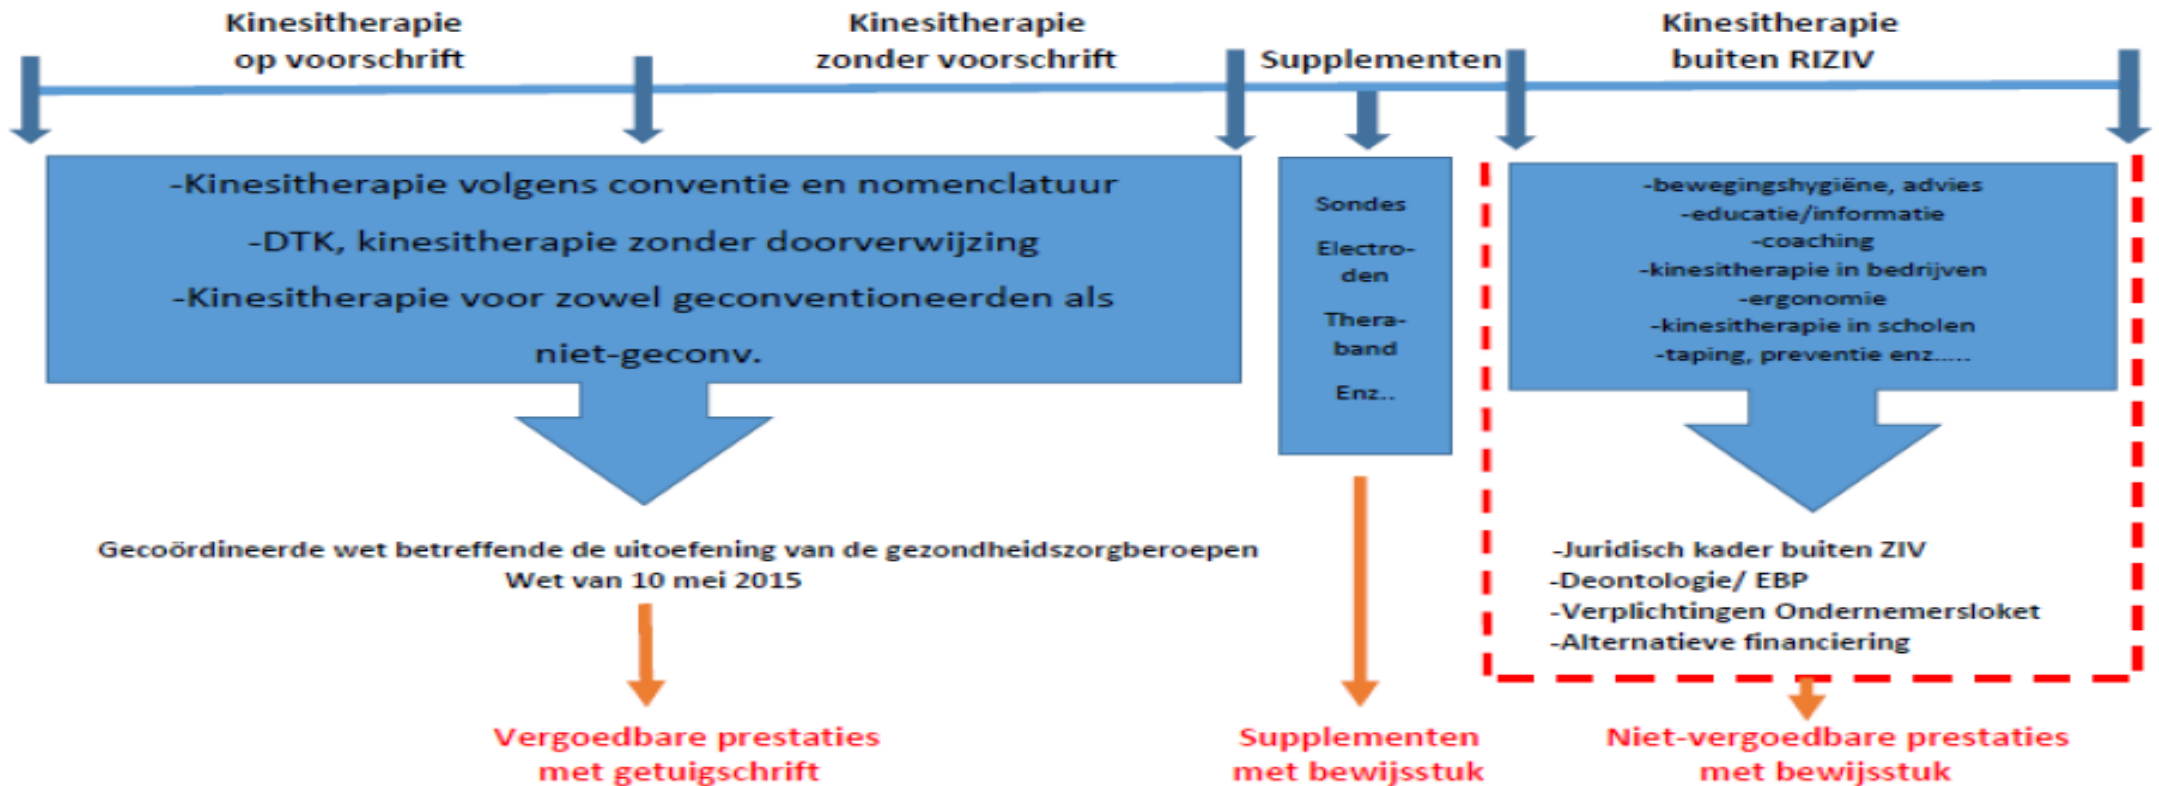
Kinesitherapie op voorschrift

Kinesitherapie zonder voorschrift

Supplementen

Kinesitherapie buiten RIZIV

-Kinesitherapie volgens conventie en nomenclatuur
-DTK, kinesitherapie zonder doorverwijzing
-Kinesitherapie voor zowel geconventioneerden als niet-geconv.

Sondes
Electroden
Theraband
Enz..

-bewegingshygiëne, advies
-educatie/informatie
-coaching
-kinesitherapie in bedrijven
-ergonomie
-kinesitherapie in scholen
-taping, preventie enz.....

Gecoördineerde wet betreffende de uitoefening van de gezondheidszorgberoepen
Wet van 10 mei 2015

-Juridisch kader buiten ZIV
-Deontologie/ EBP
-Verplichtingen Ondernemersloket
-Alternatieve financiering

Vergoedbare prestaties met getuigschrift

Supplementen met bewijsstuk

Niet-vergoedbare prestaties met bewijsstuk